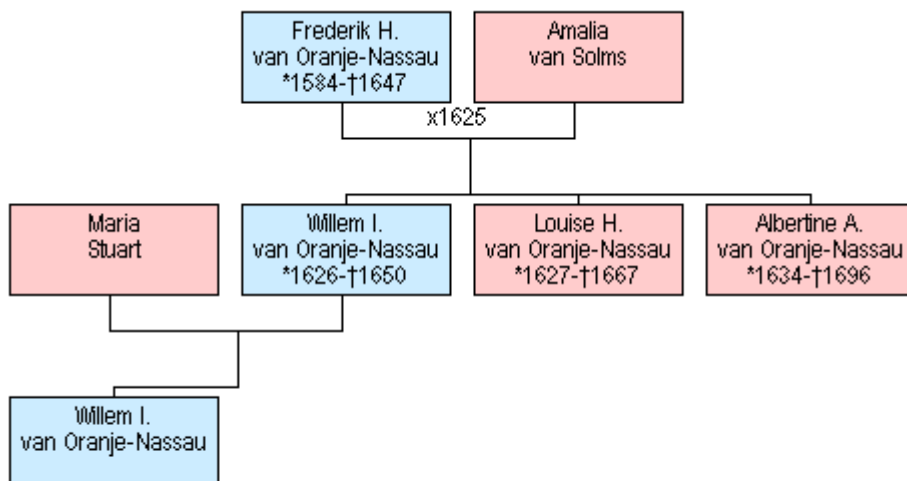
Frederik H.
van Oranje-Nassau
*1584-†1647

Amalia
van Solms

x1625

Maria
Stuart

Willem I.
van Oranje-Nassau
*1626-†1650

Louise H.
van Oranje-Nassau
*1627-†1667

Albertine A.
van Oranje-Nassau
*1634-†1696

Willem I.
van Oranje-Nassau